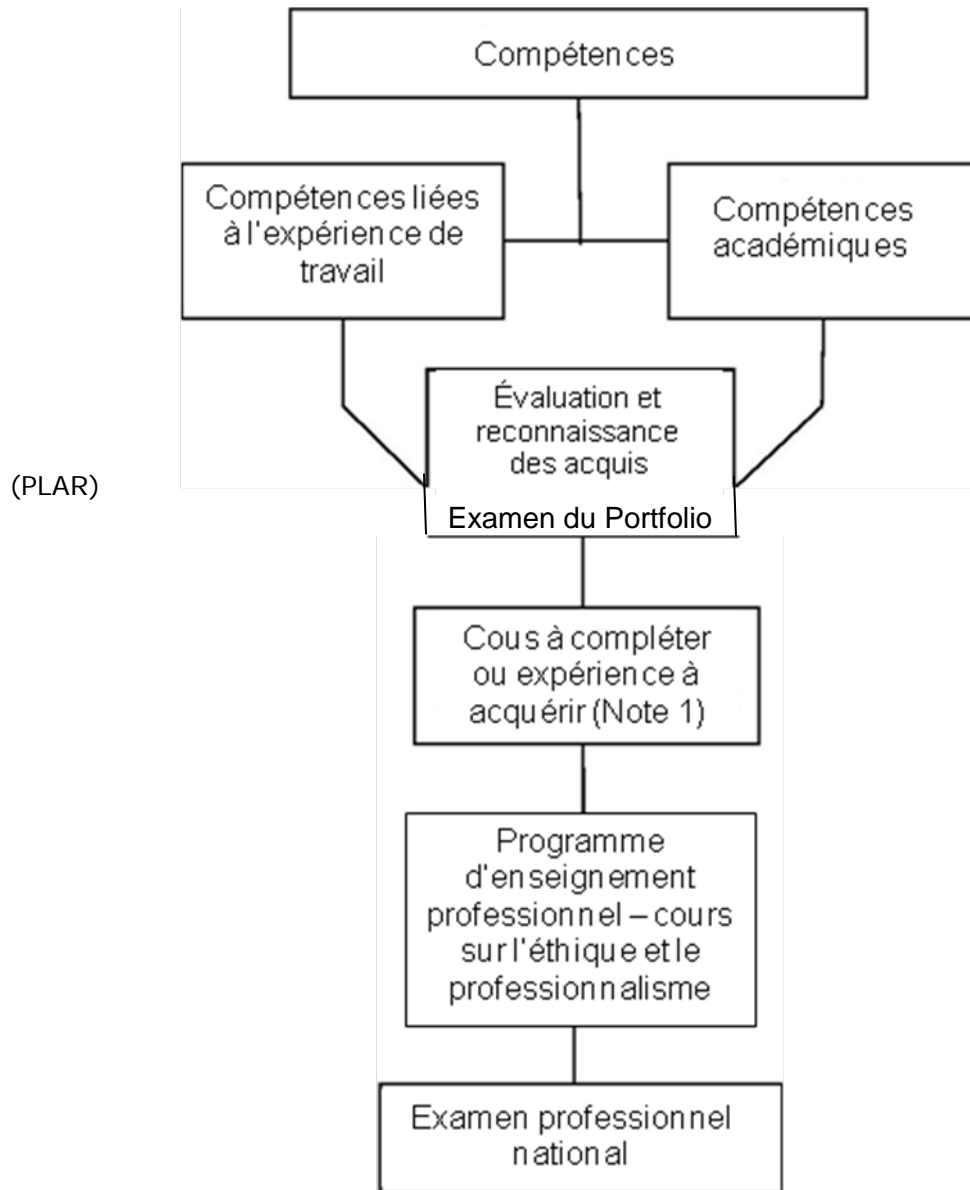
Compétences

Compétences liées à l'expérience de travail

Compétences académiques

Évaluation et reconnaissance des acquis

(PLAR)

Examen du Portfolio

Cous à compléter ou expérience à acquérir (Note 1)

Programme d'enseignement professionnel – cours sur l'éthique et le professionnalisme

Examen professionnel national